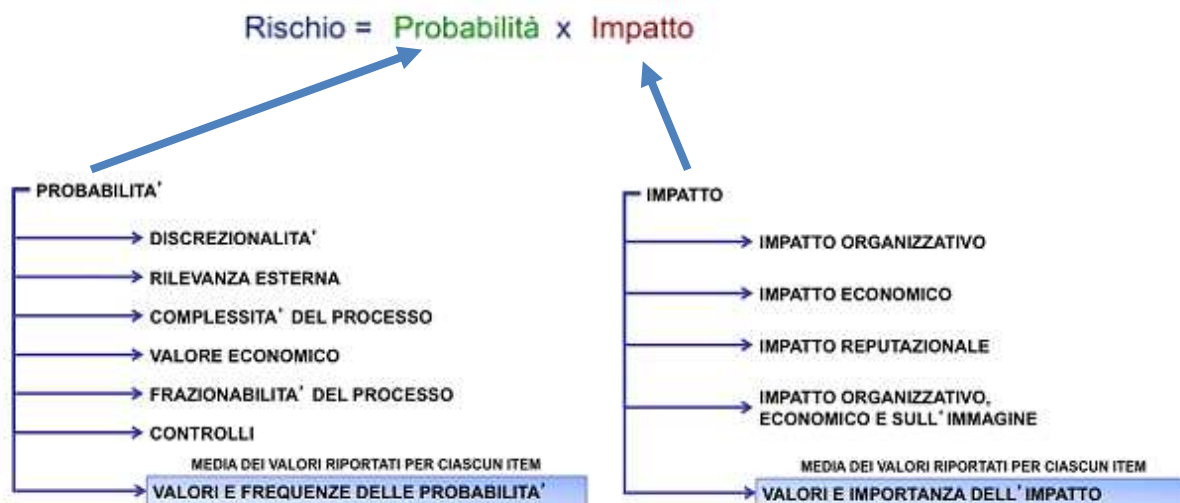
Rischio = Probabilità x Impatto

PROBABILITA'

DISCREZIONALITA'

RILEVANZA ESTERNA

COMPLESSITA' DEL PROCESSO

VALORE ECONOMICO

FRAZIONABILITA' DEL PROCESSO

CONTROLLI

MEDIA DEI VALORI RIPORTATI PER CIASCUN ITEM

VALORI E FREQUENZE DELLE PROBABILITA'

IMPATTO

IMPATTO ORGANIZZATIVO

IMPATTO ECONOMICO

IMPATTO REPUTAZIONALE

IMPATTO ORGANIZZATIVO, ECONOMICO E SULL'IMMAGINE

MEDIA DEI VALORI RIPORTATI PER CIASCUN ITEM

VALORI E IMPORTANZA DELL'IMPATTO